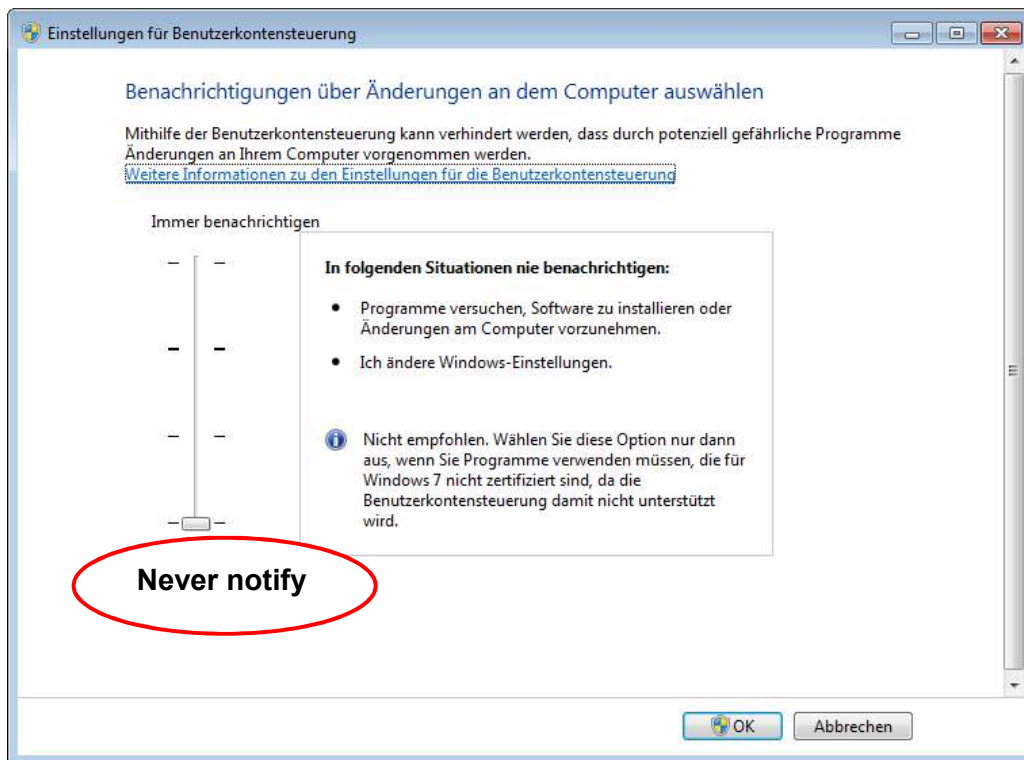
Einstellungen für Benutzerkontensteuerung

Benachrichtigungen über Änderungen an dem Computer auswählen

Mithilfe der Benutzerkontensteuerung kann verhindert werden, dass durch potenziell gefährliche Programme Änderungen an Ihrem Computer vorgenommen werden.
Weitere Informationen zu den Einstellungen für die Benutzerkontensteuerung

Immer benachrichtigen

In folgenden Situationen nie benachrichtigen:

- Programme versuchen, Software zu installieren oder Änderungen am Computer vorzunehmen.
- Ich ändere Windows-Einstellungen.

Nicht empfohlen. Wählen Sie diese Option nur dann aus, wenn Sie Programme verwenden müssen, die für Windows 7 nicht zertifiziert sind, da die Benutzerkontensteuerung damit nicht unterstützt wird.

Never notify

OK Abbrechen